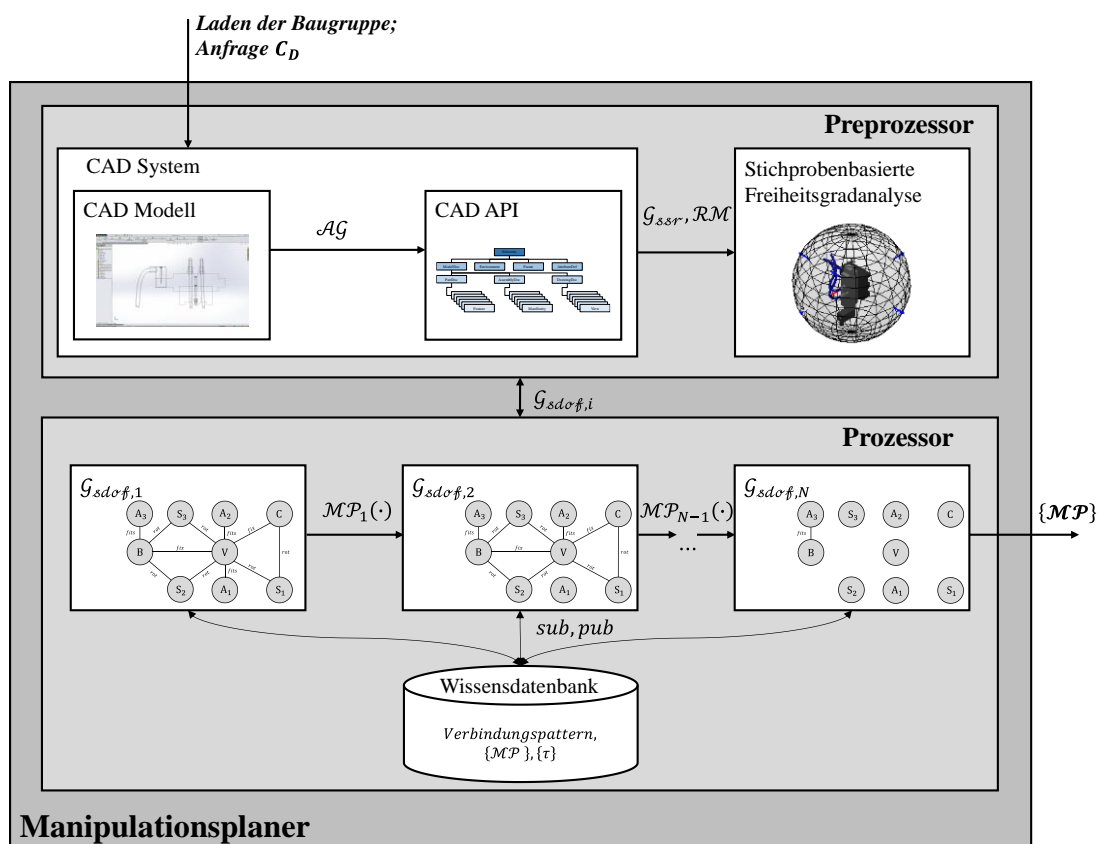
Laden der Baugruppe; Anfrage $C_D$

Preprozessor

CAD System

CAD Modell

$\mathcal{AG}$

CAD API

$\mathcal{G}_{ssr}, \mathcal{RM}$

Stichprobenbasierte Freiheitsgradanalyse

$\mathcal{G}_{sdof,i}$

Prozessor

$\mathcal{G}_{sdof,1}$

A₃ S₃ A₂ C
fits rot fits
B fits V
rot rot rot rot
S₂ A₁ S₁

$\mathcal{MP}_1(\cdot)$

$\mathcal{G}_{sdof,2}$

A₃ S₃ A₂ C
fits rot fits
B fits V
rot rot rot
S₂ A₁ S₁

$\mathcal{MP}_{N-1}(\cdot)$

...

$\mathcal{G}_{sdof,N}$

A₃ S₃ A₂ C
fits
B V
S₂ A₁ S₁

$\{\mathcal{MP}\}$

$sub, pub$

Wissensdatenbank

Verbindungspattern, $\{\mathcal{MP}\}, \{\tau\}$

Manipulationsplaner